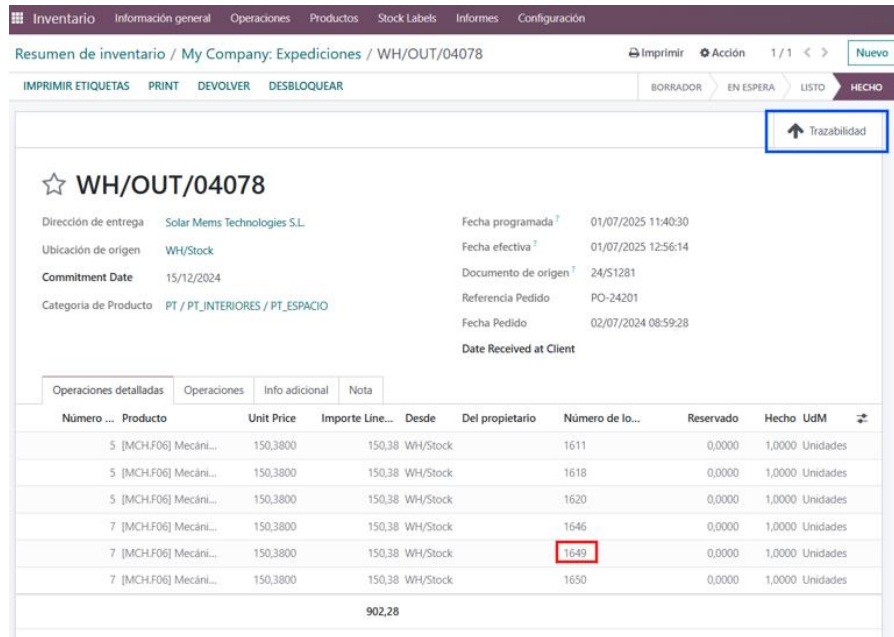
Inventario Información general Operaciones Productos Stock Labels Informes Configuración

Resumen de inventario / My Company: Expediciones / WH/OUT/04078

Imprimir Acción 1 / 1 < > Nuevo

IMPRIMIR ETIQUETAS PRINT DEVOLVER DESBLOQUEAR

BORRADOR EN ESPERA LISTO HECHO

Trazabilidad

WH/OUT/04078

Dirección de entrega Solar Mems Technologies S.L.
Ubicación de origen WH/Stock
Commitment Date 15/12/2024
Categoría de Producto PT / PT_INTERIORES / PT_ESPACIO

Fecha programada ? 01/07/2025 11:40:30
Fecha efectiva ? 01/07/2025 12:56:14
Documento de origen ? 24/S1281
Referencia Pedido PO-24201
Fecha Pedido 02/07/2024 08:59:28
Date Received at Client

Operaciones detalladas Operaciones Info adicional Nota

| Número ... | Producto | Unit Price | Importe Line... | Desde | Del propietario | Número de lo... | Reservado | Hecho | UdM |
|---|---|---|---|---|---|---|---|---|---|
| 5 | [MCH.F06] Mecáni... | 150,3800 | 150,38 | WH/Stock | | 1611 | 0,0000 | 1,0000 | Unidades |
| 5 | [MCH.F06] Mecáni... | 150,3800 | 150,38 | WH/Stock | | 1618 | 0,0000 | 1,0000 | Unidades |
| 5 | [MCH.F06] Mecáni... | 150,3800 | 150,38 | WH/Stock | | 1620 | 0,0000 | 1,0000 | Unidades |
| 7 | [MCH.F06] Mecáni... | 150,3800 | 150,38 | WH/Stock | | 1646 | 0,0000 | 1,0000 | Unidades |
| 7 | [MCH.F06] Mecáni... | 150,3800 | 150,38 | WH/Stock | | 1649 | 0,0000 | 1,0000 | Unidades |
| 7 | [MCH.F06] Mecáni... | 150,3800 | 150,38 | WH/Stock | | 1650 | 0,0000 | 1,0000 | Unidades |
| | | | 902,28 | | | | | | |